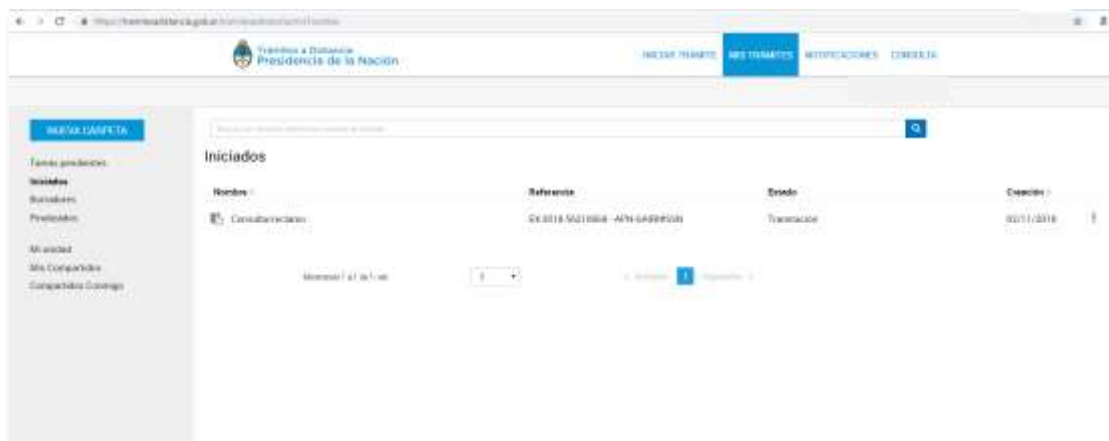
Trámites a Distancia
Presidencia de la Nación

INICIAR TRÁMITE MIS TRÁMITES NOTIFICACIONES CONSULTA

NUEVA CARPETA

Tareas pendientes
Iniciados
Borradores
Finalizados

Mi unidad
Mis Compartidos
Compartidos Conmigo

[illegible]

Iniciados

| Nombre | Referencia | Estado | Creación |
|---|---|---|---|
| Consultaarrectamo | EX-2018-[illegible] -APN-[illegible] | Tramitación | 02/11/2018 |

Mostrando 1 al 1 de 1 reg. 5 « Anterior 1 Siguiente »